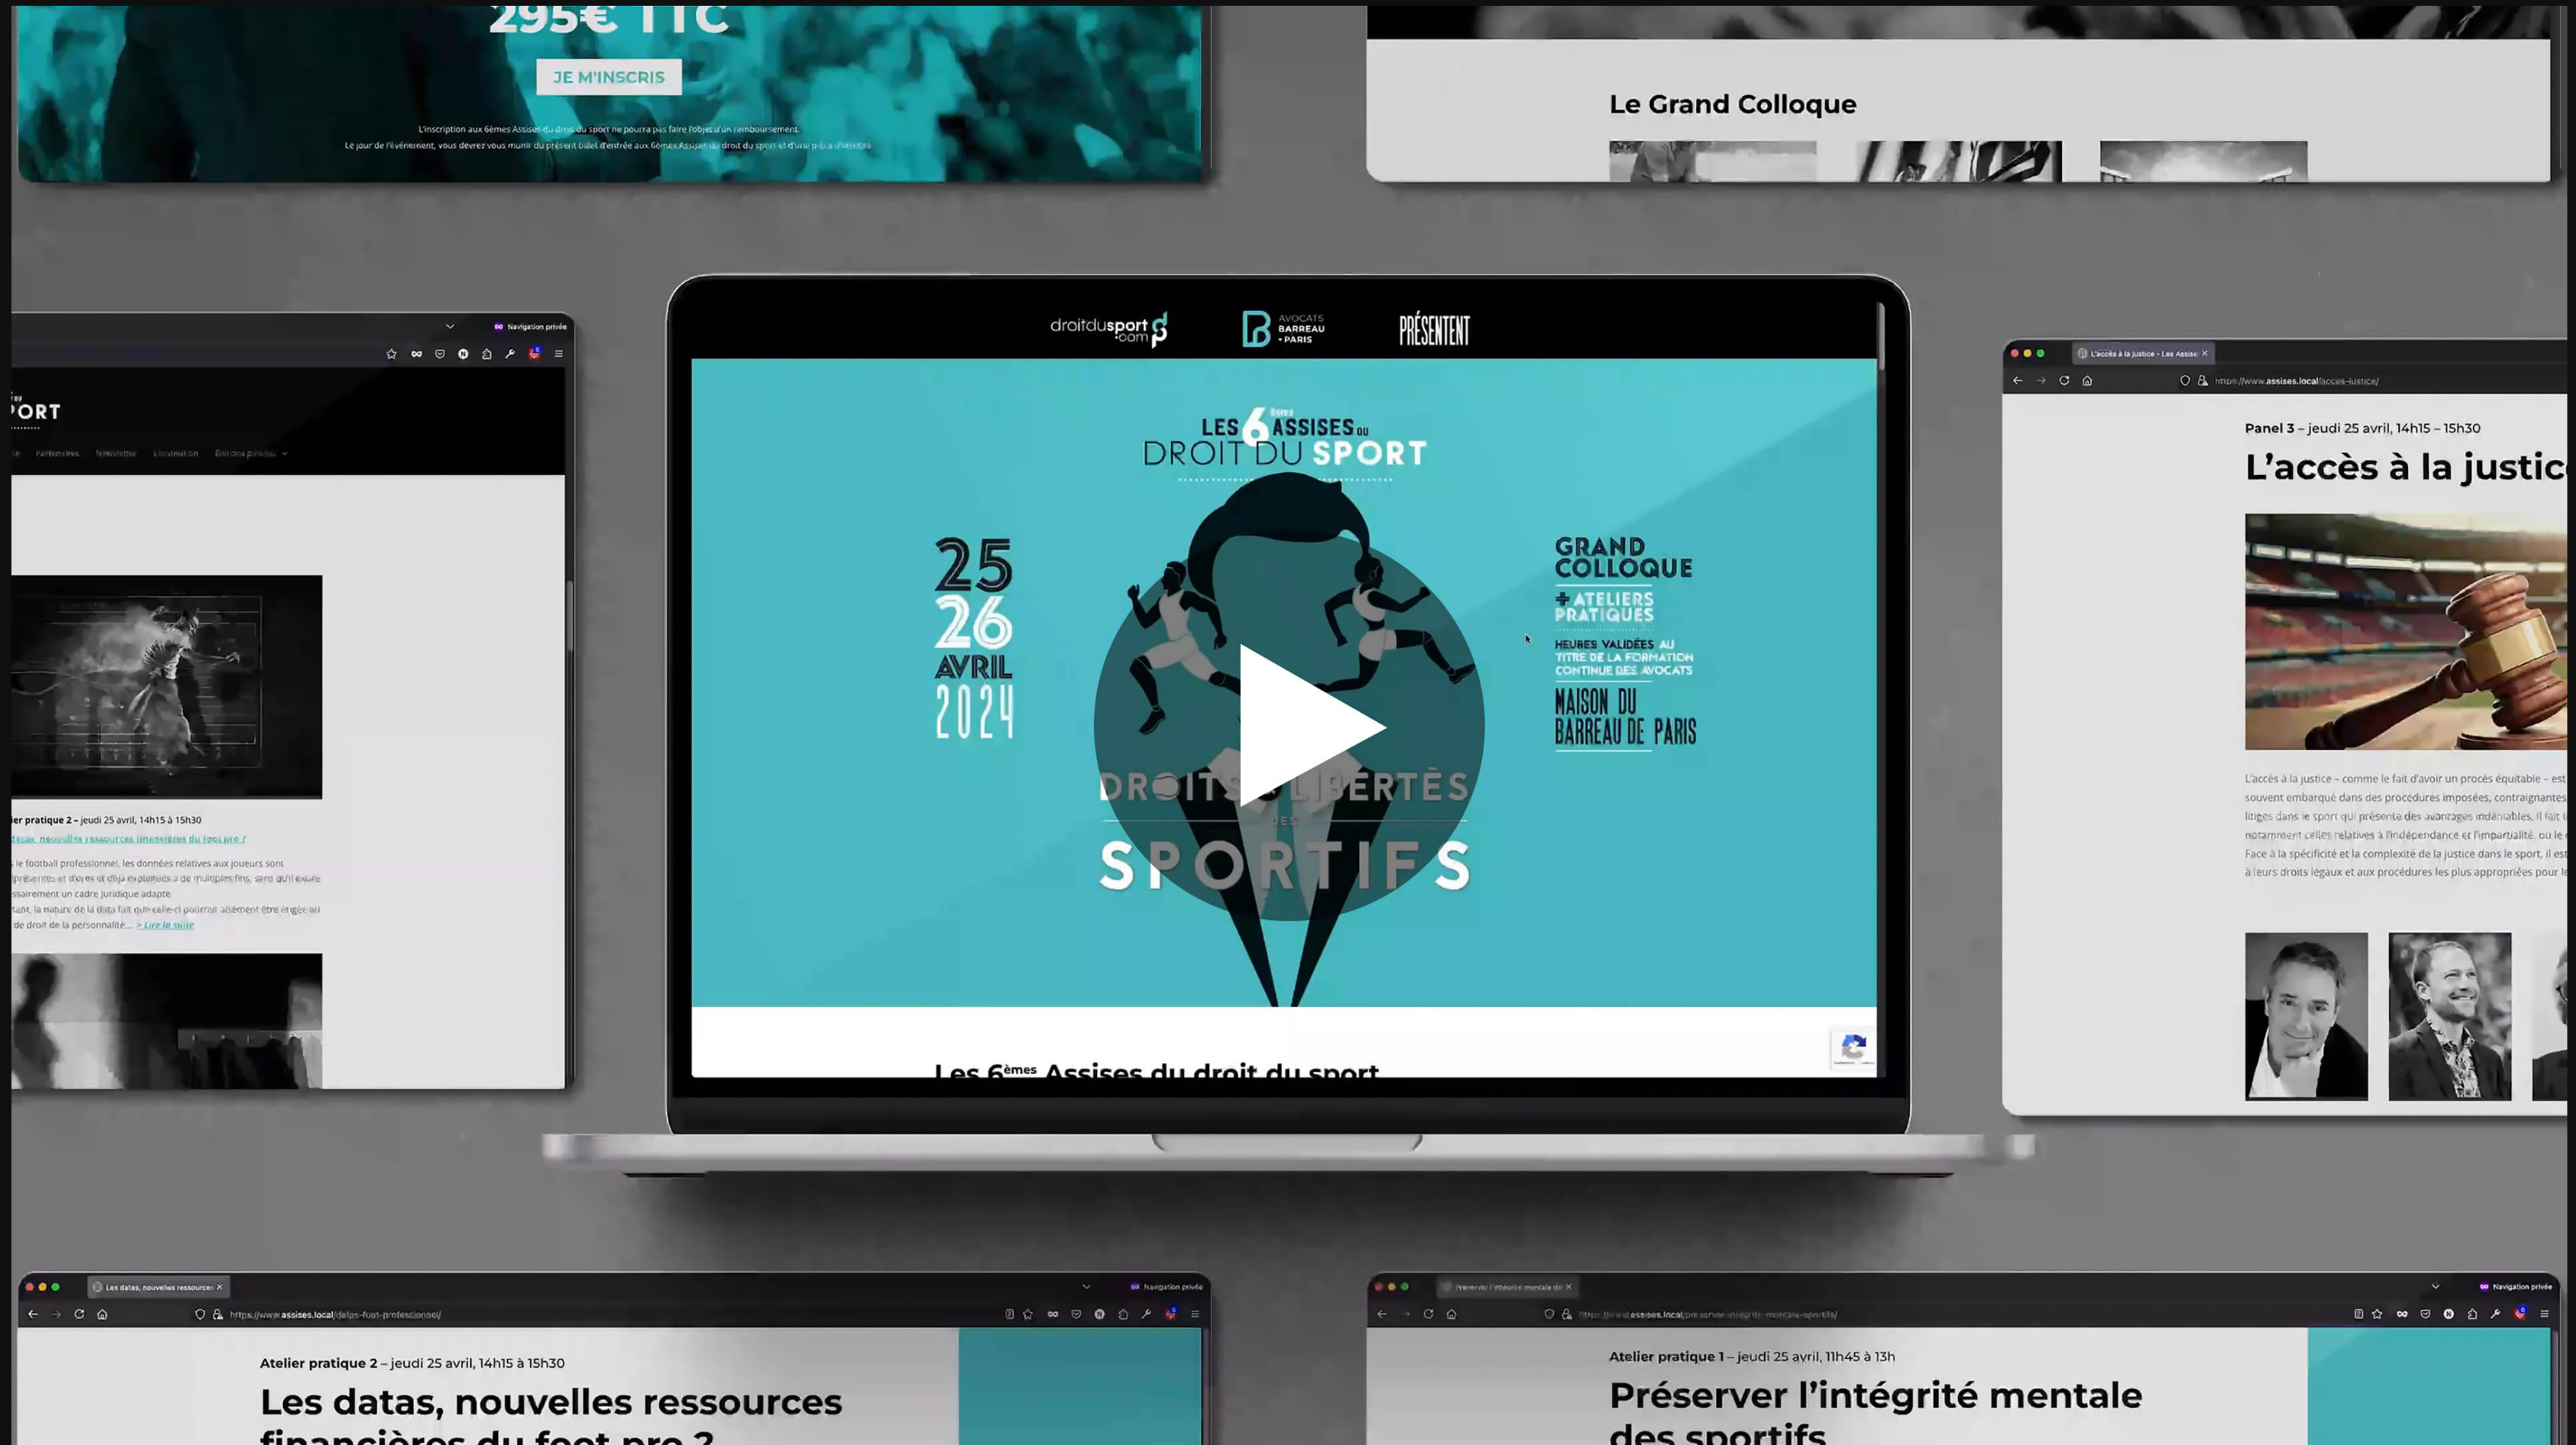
295€ TTC

JE M'INSCRIS

L'inscription aux 6èmes Assises du droit du sport ne pourra pas faire l'objet d'un remboursement.
Le jour de l'événement, vous devrez vous munir du présent billet d'entrée aux 6èmes Assises du droit du sport et d'une pièce d'identité.

Le Grand Colloque

Navigation privée

PORT

Partenaires Newsletter Localisation Éditions passées

lier pratique 2 – jeudi 25 avril, 14h15 à 15h30

datas, nouvelles ressources financières du foot pro ?

le football professionnel, les données relatives aux joueurs sont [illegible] et déjà exploitées à de multiples fins, sans qu'il existe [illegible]ssairement un cadre juridique adapté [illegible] la nature de la data fait que celle-ci pourrait aisément être érigée au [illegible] de droit de la personnalité... > Lire la suite

droitdusport.com

AVOCATS BARREAU PARIS

PRÉSENTENT

LES 6èmes ASSISES DU DROIT DU SPORT

25 26 AVRIL 2024

GRAND COLLOQUE + ATELIERS PRATIQUES

HEURES VALIDÉES AU TITRE DE LA FORMATION CONTINUE DES AVOCATS

MAISON DU BARREAU DE PARIS

DROITS & LIBERTÉS DES SPORTIFS

Les 6èmes Assises du droit du sport

L'accès à la justice - Les Assises

https://www.assises.local/acces-justice/

Panel 3 – jeudi 25 avril, 14h15 – 15h30

L'accès à la justic

L'accès à la justice – comme le fait d'avoir un procès équitable – est souvent embarqué dans des procédures imposées, contraignantes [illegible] litiges dans le sport qui présente des avantages indéniables, il fait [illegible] notamment celles relatives à l'indépendance et l'impartialité, ou le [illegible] Face à la spécificité et la complexité de la justice dans le sport, il est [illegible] à leurs droits légaux et aux procédures les plus appropriées pour le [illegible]

Les datas, nouvelles ressource ×

Navigation privée

https://www.assises.local/datas-foot-professionnel/

Atelier pratique 2 – jeudi 25 avril, 14h15 à 15h30

Les datas, nouvelles ressources financières du foot pro ?

Préserver l'intégrité mentale de ×

Navigation privée

https://www.assises.local/preserver-integrite-mentale-sportifs/

Atelier pratique 1 – jeudi 25 avril, 11h45 à 13h

Préserver l'intégrité mentale des sportifs